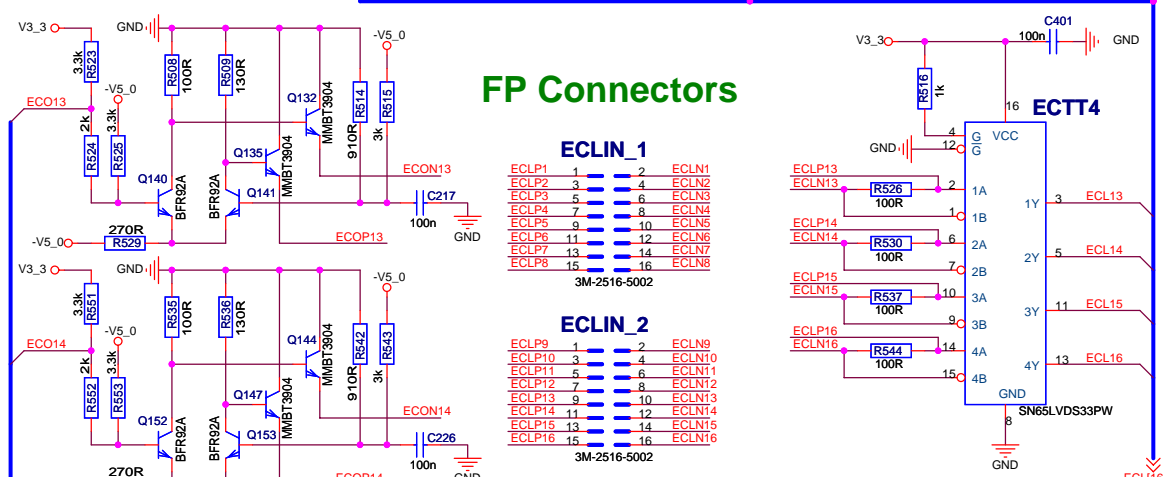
FP Connectors

V3_3
GND
-V5_0
3.3k R523
R508 100R
R509 130R
Q132 MMBT3904
R514 910R
R515 3k
ECO13
-V5_0
2k R524
3.3k R525
Q135 MMBT3904
Q140 BFR92A
BFR92A Q141
ECON13
C217 100n
GND
270R R529
-V5_0
ECOP13

V3_3
GND
-V5_0
3.3k R551
R535 100R
R536 130R
Q144 MMBT3904
R542 910R
R543 3k
ECO14
-V5_0
2k R552
3.3k R553
Q147 MMBT3904
Q152 BFR92A
BFR92A Q153
ECON14
C226 100n
GND
270R

ECLIN_1
| | | | |
|---|---|---|---|
| ECLP1 | 1 | 2 | ECLN1 |
| ECLP2 | 3 | 4 | ECLN2 |
| ECLP3 | 5 | 6 | ECLN3 |
| ECLP4 | 7 | 8 | ECLN4 |
| ECLP5 | 9 | 10 | ECLN5 |
| ECLP6 | 11 | 12 | ECLN6 |
| ECLP7 | 13 | 14 | ECLN7 |
| ECLP8 | 15 | 16 | ECLN8 |
3M-2516-5002

ECLIN_2
| | | | |
|---|---|---|---|
| ECLP9 | 1 | 2 | ECLN9 |
| ECLP10 | 3 | 4 | ECLN10 |
| ECLP11 | 5 | 6 | ECLN11 |
| ECLP12 | 7 | 8 | ECLN12 |
| ECLP13 | 9 | 10 | ECLN13 |
| ECLP14 | 11 | 12 | ECLN14 |
| ECLP15 | 13 | 14 | ECLN15 |
| ECLP16 | 15 | 16 | ECLN16 |
3M-2516-5002

C401 100n
V3_3
GND
R516 1k
16
ECTT4
4 G
GND 12 $\overline{G}$
VCC
ECLP13
ECLN13
R526 100R
2 1A
1 1B
1Y 3 ECL13
ECLP14
ECLN14
R530 100R
6 2A
7 2B
2Y 5 ECL14
ECLP15
ECLN15
R537 100R
10 3A
9 3B
3Y 11 ECL15
ECLP16
ECLN16
R544 100R
14 4A
15 4B
4Y 13 ECL16
GND
SN65LVDS33PW
8
GND